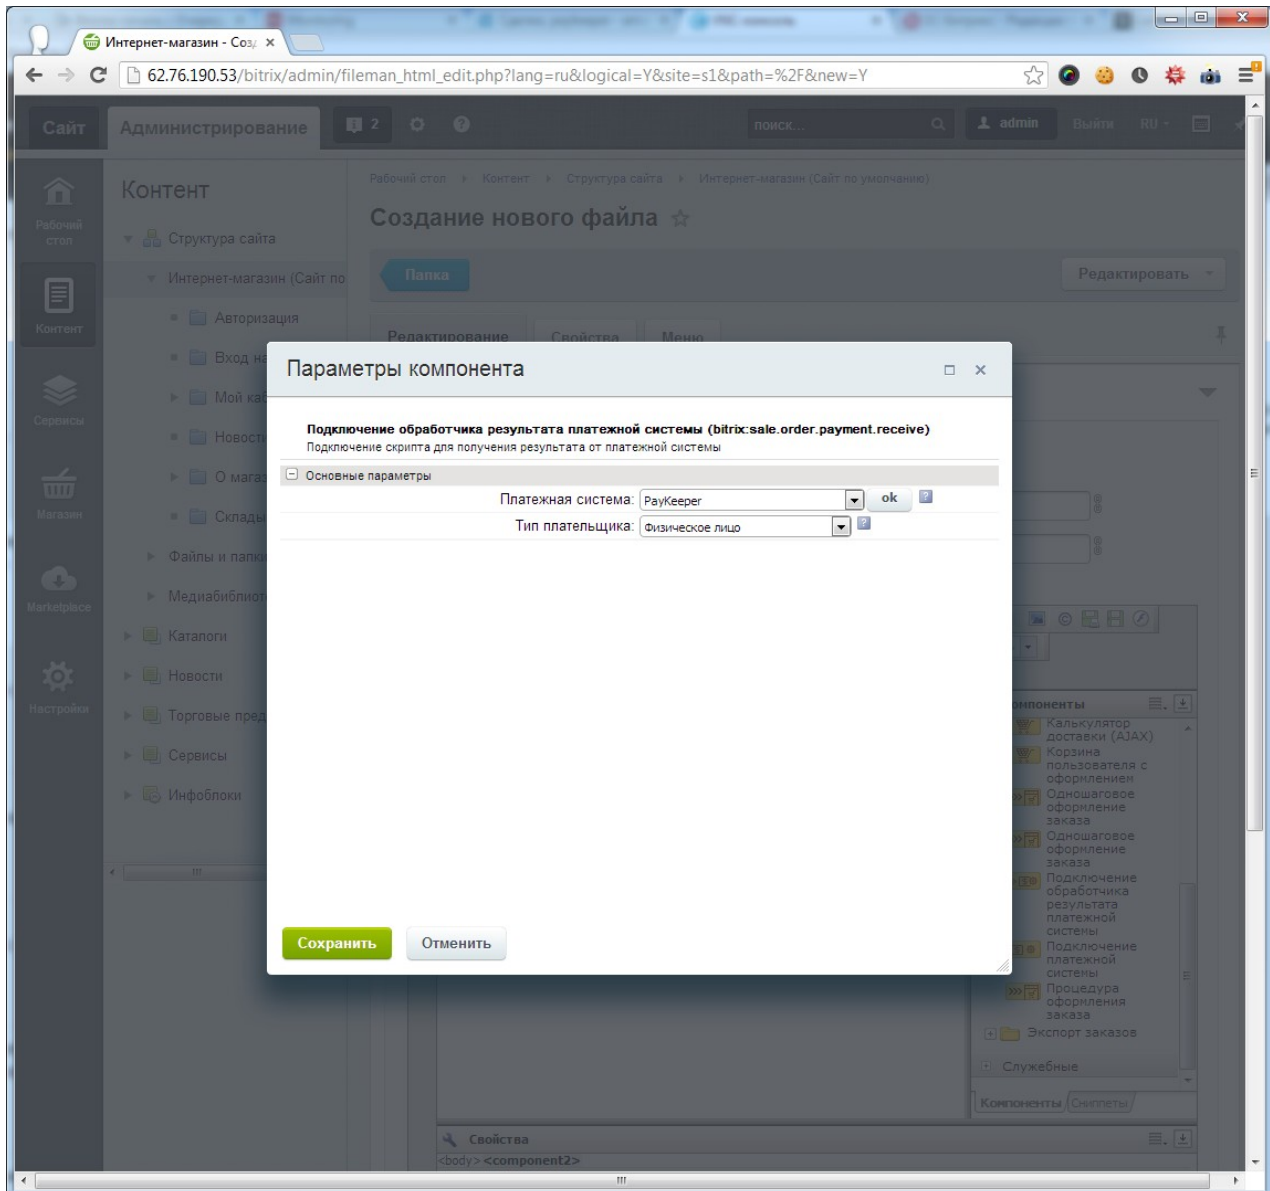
Интернет-магазин - Соз ×

62.76.190.53/bitrix/admin/fileman_html_edit.php?lang=ru&logical=Y&site=s1&path=%2F&new=Y

Сайт Администрирование 2 поиск... admin Выйти RU

Рабочий стол
Контент
Сервисы
Магазин
Marketplace
Настройки

Контент
Структура сайта
Интернет-магазин (Сайт по
Авторизация
Вход на
Мой ка
Новост
О мага
Склады
Файлы и папк
Медиабиблиот
Каталоги
Новости
Торговые пред
Сервисы
Инфоблоки

Рабочий стол ▸ Контент ▸ Структура сайта ▸ Интернет-магазин (Сайт по умолчанию)

Создание нового файла

Папка Редактировать

Редактирование Свойства Меню

Параметры компонента

Подключение обработчика результата платежной системы (bitrix:sale.order.payment.receive)
Подключение скрипта для получения результата от платежной системы

Основные параметры

Платежная система: PayKeeper ok
Тип плательщика: Физическое лицо

Сохранить Отменить

омпоненты
Калькулятор доставки (AJAX)
Корзина пользователя с оформлением
Одношаговое оформление заказа
Одношаговое оформление заказа
Подключение обработчика результата платежной системы
Подключение платежной системы
Процедура оформления заказа
Экспорт заказов
Служебные
Компоненты Сниппеты

Свойства
<body> <component2>